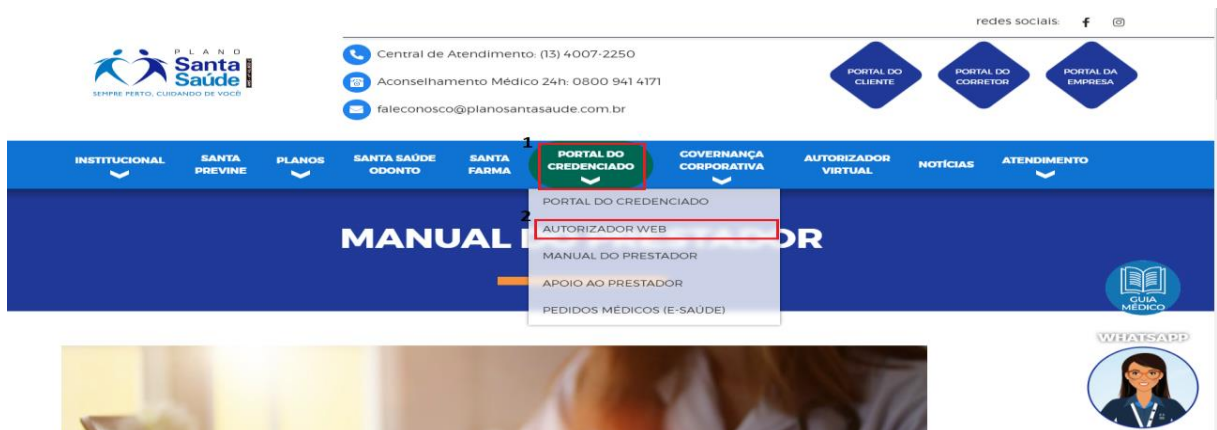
redes sociais

PLANO Santa Saúde
SEMPRE PERTO, CUIDANDO DE VOCÊ

Central de Atendimento: (13) 4007-2250
Aconselhamento Médico 24h: 0800 941 4171
faleconosco@planosantasaude.com.br

PORTAL DO CLIENTE
PORTAL DO CORRETOR
PORTAL DA EMPRESA

INSTITUCIONAL
SANTA PREVINE
PLANOS
SANTA SAÚDE ODONTO
SANTA FARMA
1
PORTAL DO CREDENCIADO
GOVERNANÇA CORPORATIVA
AUTORIZADOR VIRTUAL
NOTÍCIAS
ATENDIMENTO

PORTAL DO CREDENCIADO
2
AUTORIZADOR WEB
MANUAL DO PRESTADOR
APOIO AO PRESTADOR
PEDIDOS MÉDICOS (E-SAÚDE)

MANUAL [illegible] OR

GUIA MÉDICO
WHATSAPP